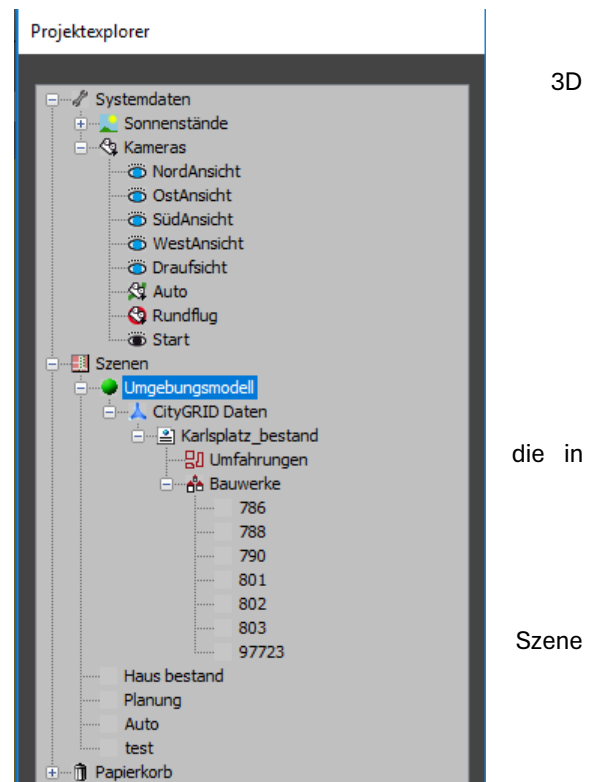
Projektexplorer

Systemdaten
Sonnenstände
Kameras
NordAnsicht
OstAnsicht
SüdAnsicht
WestAnsicht
Draufsicht
Auto
Rundflug
Start
Szenen
Umgebungsmodell
CityGRID Daten
Karlsplatz_bestand
Umfahrungen
Bauwerke
786
788
790
801
802
803
97723
Haus bestand
Planung
Auto
test
Papierkorb

3D

die in

Szene